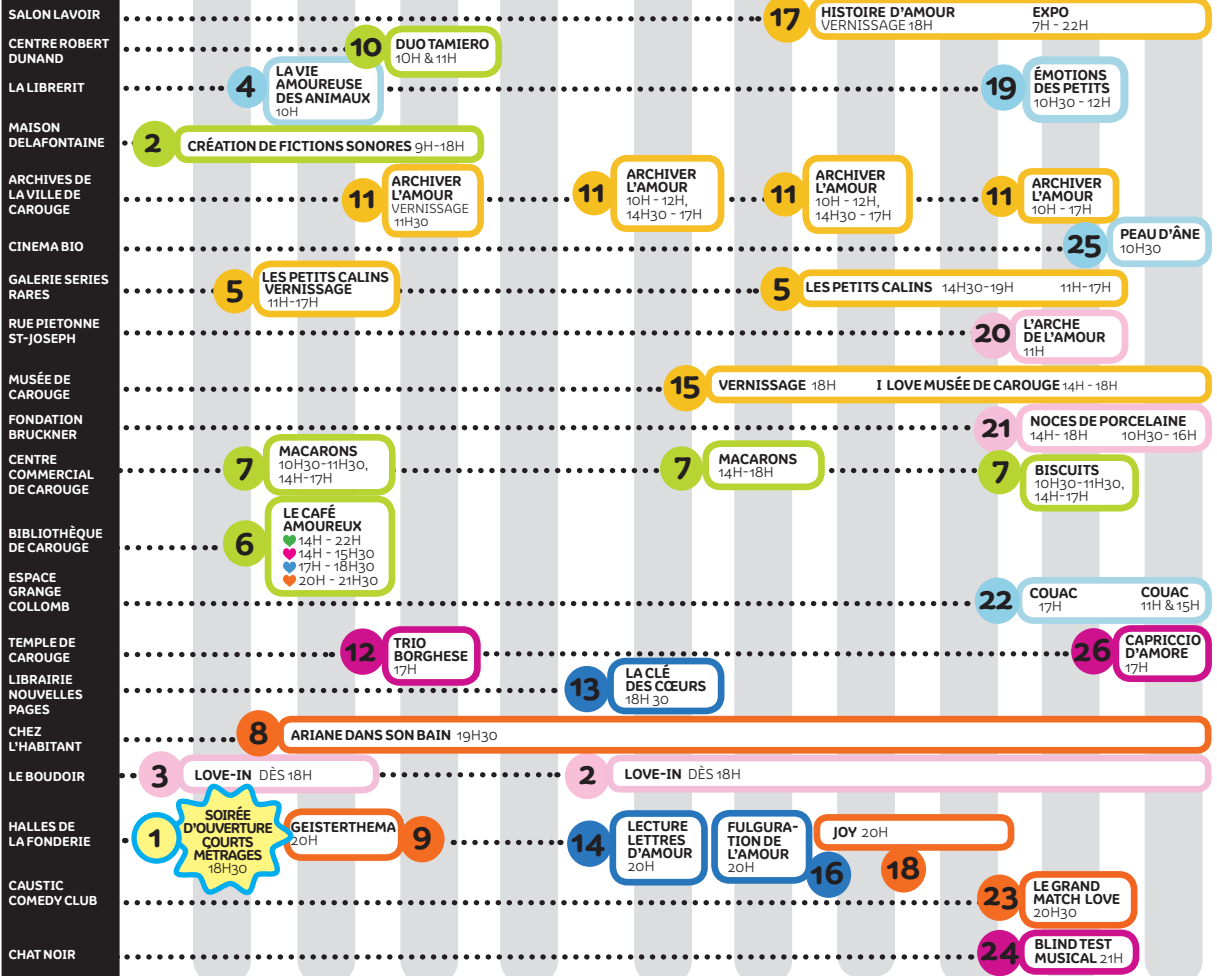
SALON LAVOIR
17 HISTOIRE D'AMOUR VERNISSAGE 18H EXPO 7H - 22H

CENTRE ROBERT DUNAND
10 DUO TAMIERO 10H & 11H

LA LIBRERIT
4 LA VIE AMOUREUSE DES ANIMAUX 10H
19 ÉMOTIONS DES PETITS 10H30 - 12H

MAISON DELAFONTAINE
2 CRÉATION DE FICTIONS SONORES 9H-18H

ARCHIVES DE LA VILLE DE CAROUGE
11 ARCHIVER L'AMOUR VERNISSAGE 11H30
11 ARCHIVER L'AMOUR 10H - 12H, 14H30 - 17H
11 ARCHIVER L'AMOUR 10H - 12H, 14H30 - 17H
11 ARCHIVER L'AMOUR 10H - 17H

CINEMA BIO
25 PEAU D'ÂNE 10H30

GALERIE SERIES RARES
5 LES PETITS CALINS VERNISSAGE 11H-17H
5 LES PETITS CALINS 14H30-19H 11H-17H

RUE PIETONNE ST-JOSEPH
20 L'ARCHE DE L'AMOUR 11H

MUSÉE DE CAROUGE
15 VERNISSAGE 18H I LOVE MUSÉE DE CAROUGE 14H - 18H

FONDATION BRUCKNER
21 NOCES DE PORCELAINE 14H- 18H 10H30- 16H

CENTRE COMMERCIAL DE CAROUGE
7 MACARONS 10H30-11H30, 14H-17H
7 MACARONS 14H-18H
7 BISCUITS 10H30-11H30, 14H-17H

BIBLIOTHÈQUE DE CAROUGE
6 LE CAFÉ AMOUREUX 14H - 22H 14H - 15H30 17H - 18H30 20H - 21H30

ESPACE GRANGE COLLOMB
22 COUAC 17H COUAC 11H & 15H

TEMPLE DE CAROUGE
12 TRIO BORGHESE 17H
26 CAPRICCIO D'AMORE 17H

LIBRAIRIE NOUVELLES PAGES
13 LA CLÉ DES CŒURS 18H 30

CHEZ L'HABITANT
8 ARIANE DANS SON BAIN 19H30

LE BOUDOIR
3 LOVE-IN DÈS 18H
2 LOVE-IN DÈS 18H

HALLES DE LA FONDERIE
1 SOIRÉE D'OUVERTURE COURTS MÉTRAGES 18H30
GEISTERTHEMA 20H 9
14 LECTURE LETTRES D'AMOUR 20H
FULGURATION DE L'AMOUR 20H 16
JOY 20H 18

CAUSTIC COMEDY CLUB
23 LE GRAND MATCH LOVE 20H30

CHAT NOIR
24 BLIND TEST MUSICAL 21H